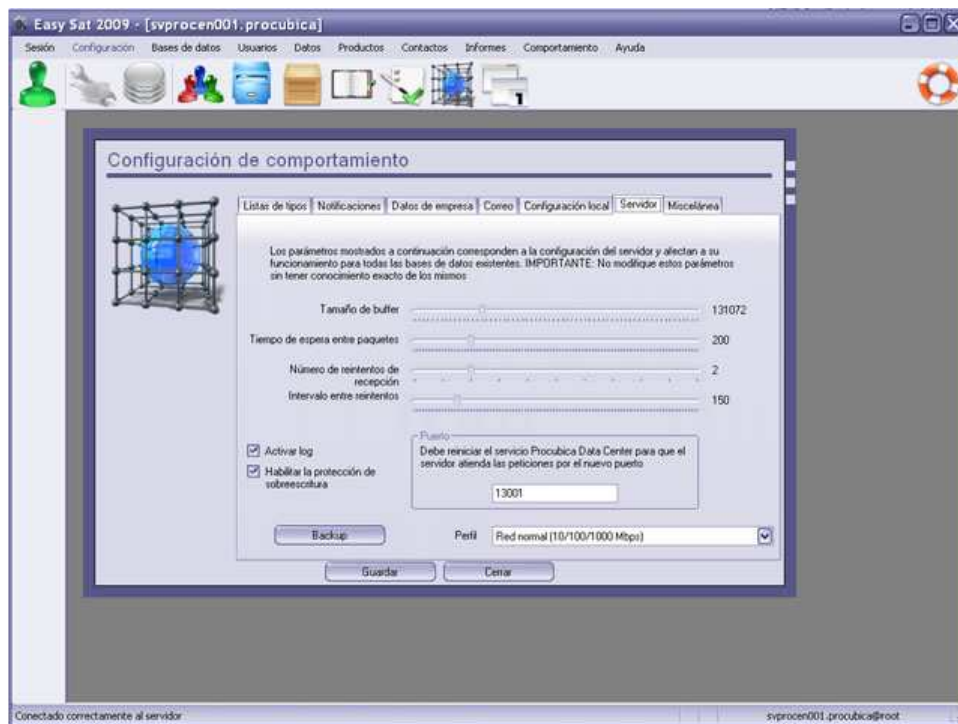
Easy Sat 2009 - [svprocen001.procubica]

Sesión Configuracion Bases de datos Usuarios Datos Productos Contactos Informes Comportamiento Ayuda

Configuración de comportamiento

Listas de tipos | Notificaciones | Datos de empresa | Correo | Configuración local | Servidor | Miscelánea

Los parámetros mostrados a continuación corresponden a la configuración del servidor y afectan a su funcionamiento para todas las bases de datos existentes. IMPORTANTE: No modifique estos parámetros sin tener conocimiento exacto de los mismos

Tamaño de buffer 131072

Tiempo de espera entre paquetes 200

Número de reintentos de recepción 2

Intervalo entre reintentos 150

Activar log

Habilitar la protección de sobreescritura

Puerto

Debe reiniciar el servicio Procubica Data Center para que el servidor atienda las peticiones por el nuevo puerto

13001

Backup

Perfil Red normal (10/100/1000 Mbps)

Guardar Cerrar

Conectado correctamente al servidor

svprocen001.procubica@root